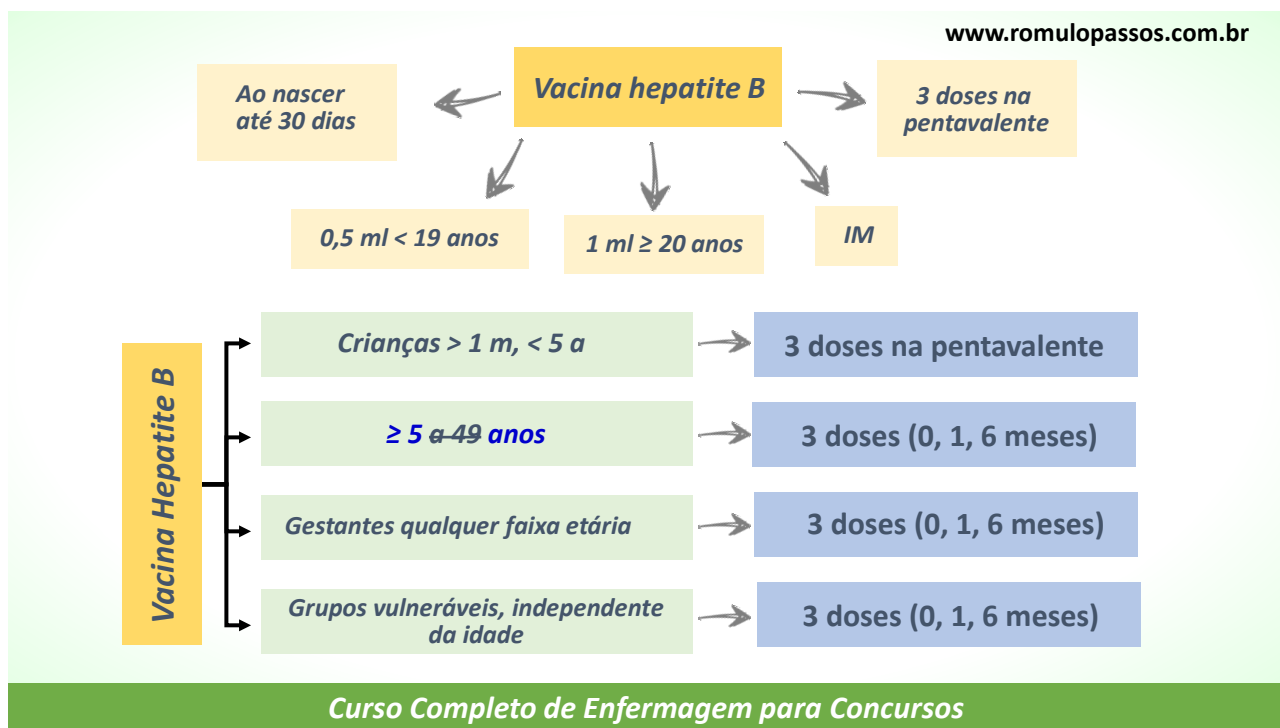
www.romulopassos.com.br

Vacina hepatite B

Ao nascer até 30 dias

3 doses na pentavalente

0,5 ml < 19 anos

1 ml ≥ 20 anos

IM

Vacina Hepatite B

Crianças > 1 m, < 5 a

3 doses na pentavalente

≥ 5 ~~a 49~~ anos

3 doses (0, 1, 6 meses)

Gestantes qualquer faixa etária

3 doses (0, 1, 6 meses)

Grupos vulneráveis, independente da idade

3 doses (0, 1, 6 meses)

Curso Completo de Enfermagem para Concursos